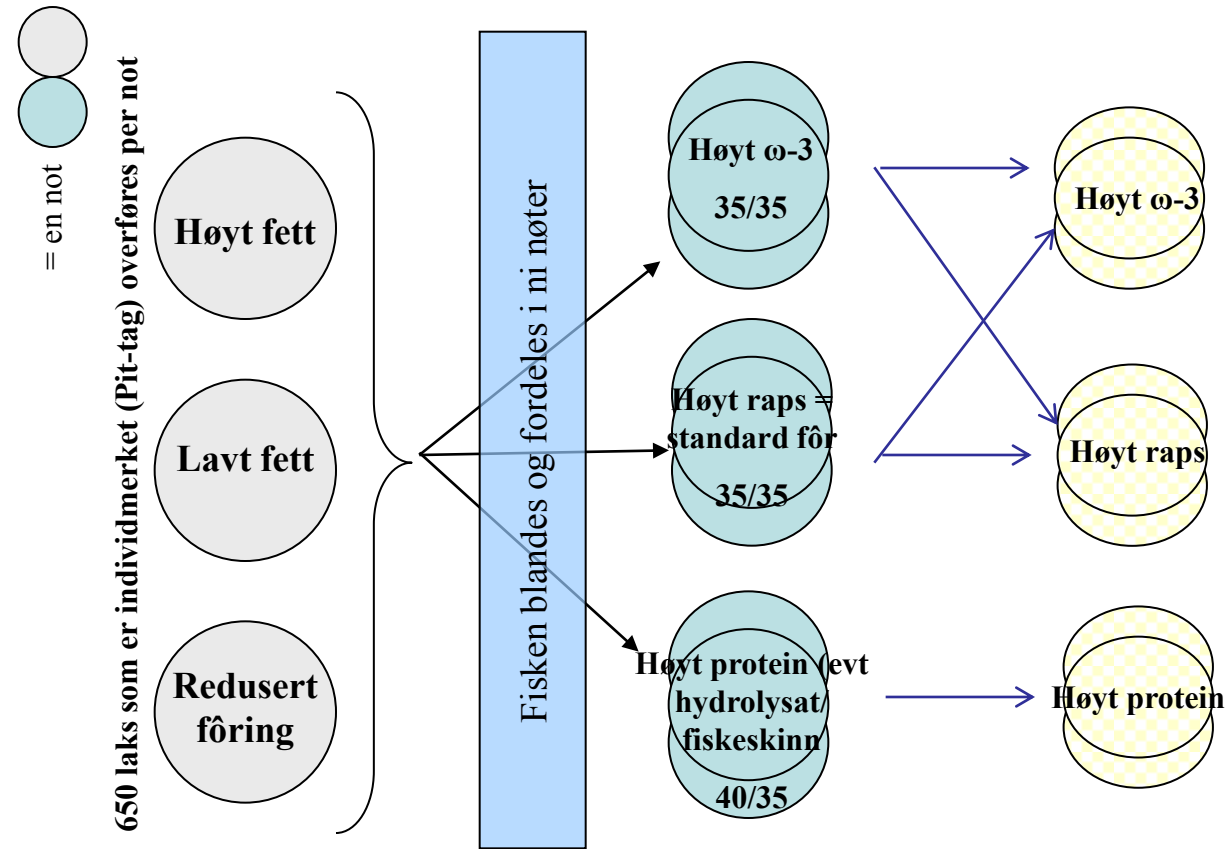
= en not

650 laks som er individmerket (Pit-tag) overføres per not

Høyt fett

Lavt fett

Redusert fôring

Fisken blandes og fordeles i ni nøter

Høyt ω-3
35/35

Høyt raps = standard fôr
35/35

Høyt protein (evt hydrolysat/ fiskeskinn
40/35

Høyt ω-3

Høyt raps

Høyt protein